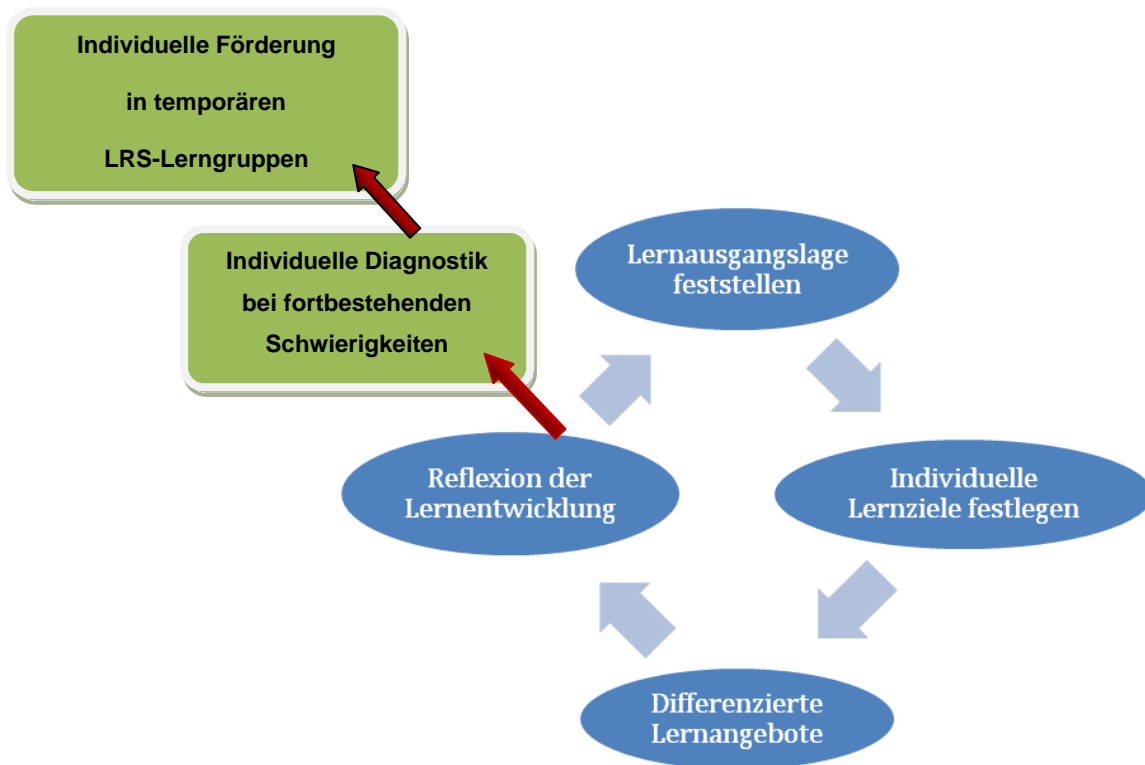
Individuelle Förderung

in temporären

LRS-Lerngruppen

Individuelle Diagnostik

bei fortbestehenden

Schwierigkeiten

Lernausgangslage feststellen

Individuelle Lernziele festlegen

Differenzierte Lernangebote

Reflexion der Lernentwicklung